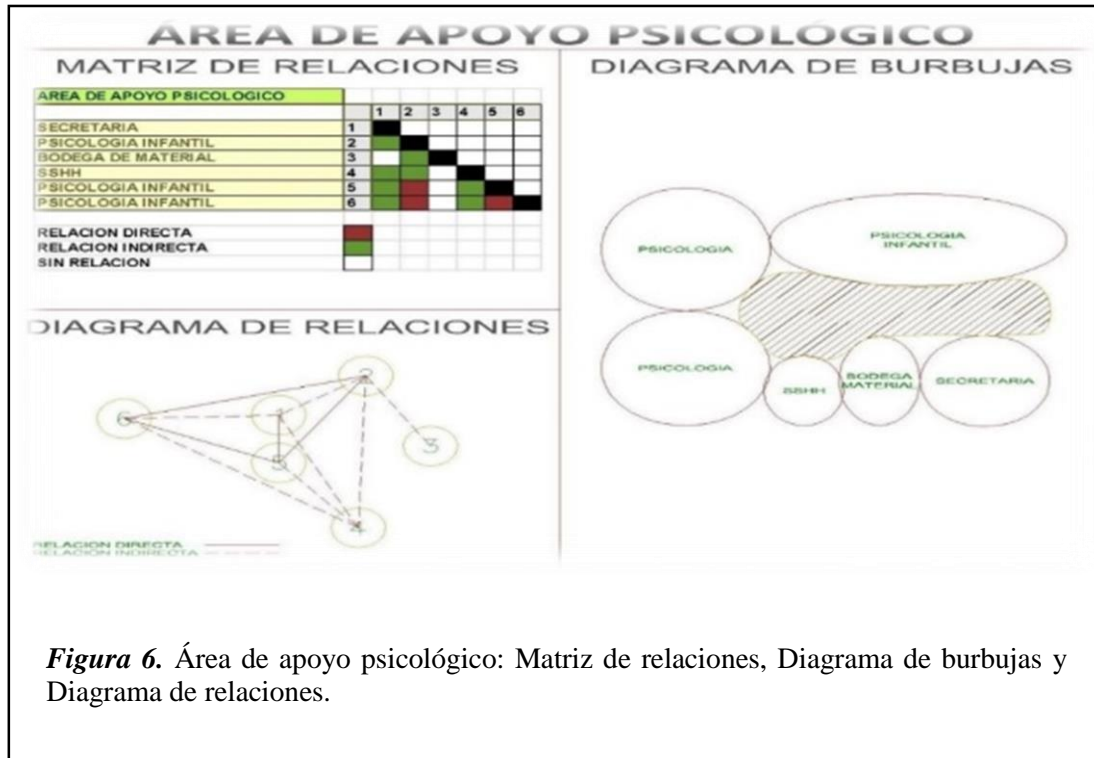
ÁREA DE APOYO PSICOLÓGICO

MATRIZ DE RELACIONES

| AREA DE APOYO PSICOLOGICO | | | | | | | |
|---|---|---|---|---|---|---|---|
| | | 1 | 2 | 3 | 4 | 5 | 6 |
| SECRETARIA | 1 | | | | | | |
| PSICOLOGIA INFANTIL | 2 | | | | | | |
| BODEGA DE MATERIAL | 3 | | | | | | |
| SSHH | 4 | | | | | | |
| PSICOLOGIA INFANTIL | 5 | | | | | | |
| PSICOLOGIA INFANTIL | 6 | | | | | | |

RELACION DIRECTA
RELACION INDIRECTA
SIN RELACION

DIAGRAMA DE BURBUJAS

PSICOLOGIA
PSICOLOGIA INFANTIL
PSICOLOGIA
SSHH
BODEGA MATERIAL
SECRETARIA

DIAGRAMA DE RELACIONES

6
1
2
3
5
4

RELACION DIRECTA
RELACION INDIRECTA

*Figura 6.* Área de apoyo psicológico: Matriz de relaciones, Diagrama de burbujas y Diagrama de relaciones.